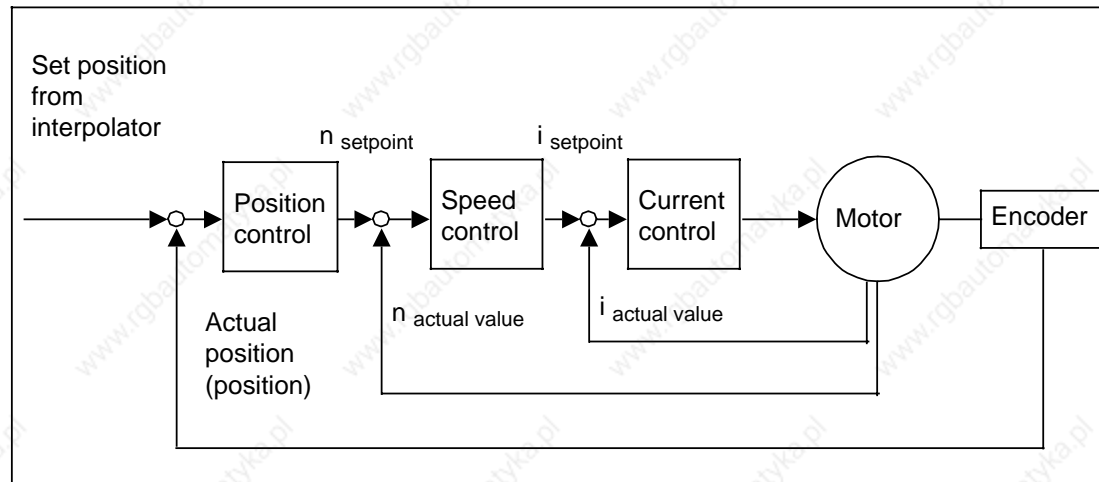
Set position from interpolator

$n_{setpoint}$

$i_{setpoint}$

Position control

Speed control

Current control

Motor

Encoder

Actual position (position)

$n_{actual\ value}$

$i_{actual\ value}$

www.rgbautomatyka.pl